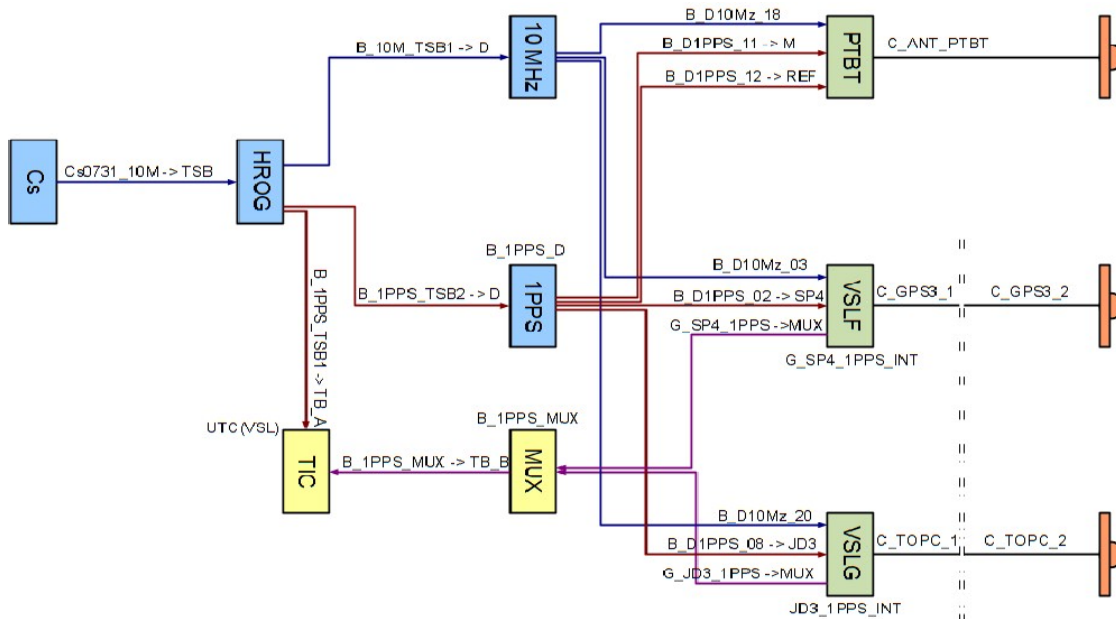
Cs
Cs0731_10M->TSB
HROG
B_10M_TSB1->D
10MHz
B_D10Mz_18
B_D1PPS_11->M
B_D1PPS_12->REF
PTBT
C_ANT_PTBT
B_1PPS_D
B_1PPS_TSB2->D
1PPS
B_1PPS_TSB1->TB_A
B_D10Mz_03
B_D1PPS_02->SP4
G_SP4_1PPS->MUX
VSLF
C_GPS3_1
C_GPS3_2
G_SP4_1PPS_INT
UTC(VSL)
TIC
B_1PPS_MUX
B_1PPS_MUX->TB_B
MUX
B_D10Mz_20
B_D1PPS_08->JD3
G_JD3_1PPS->MUX
VSLG
C_TOPC_1
C_TOPC_2
JD3_1PPS_INT